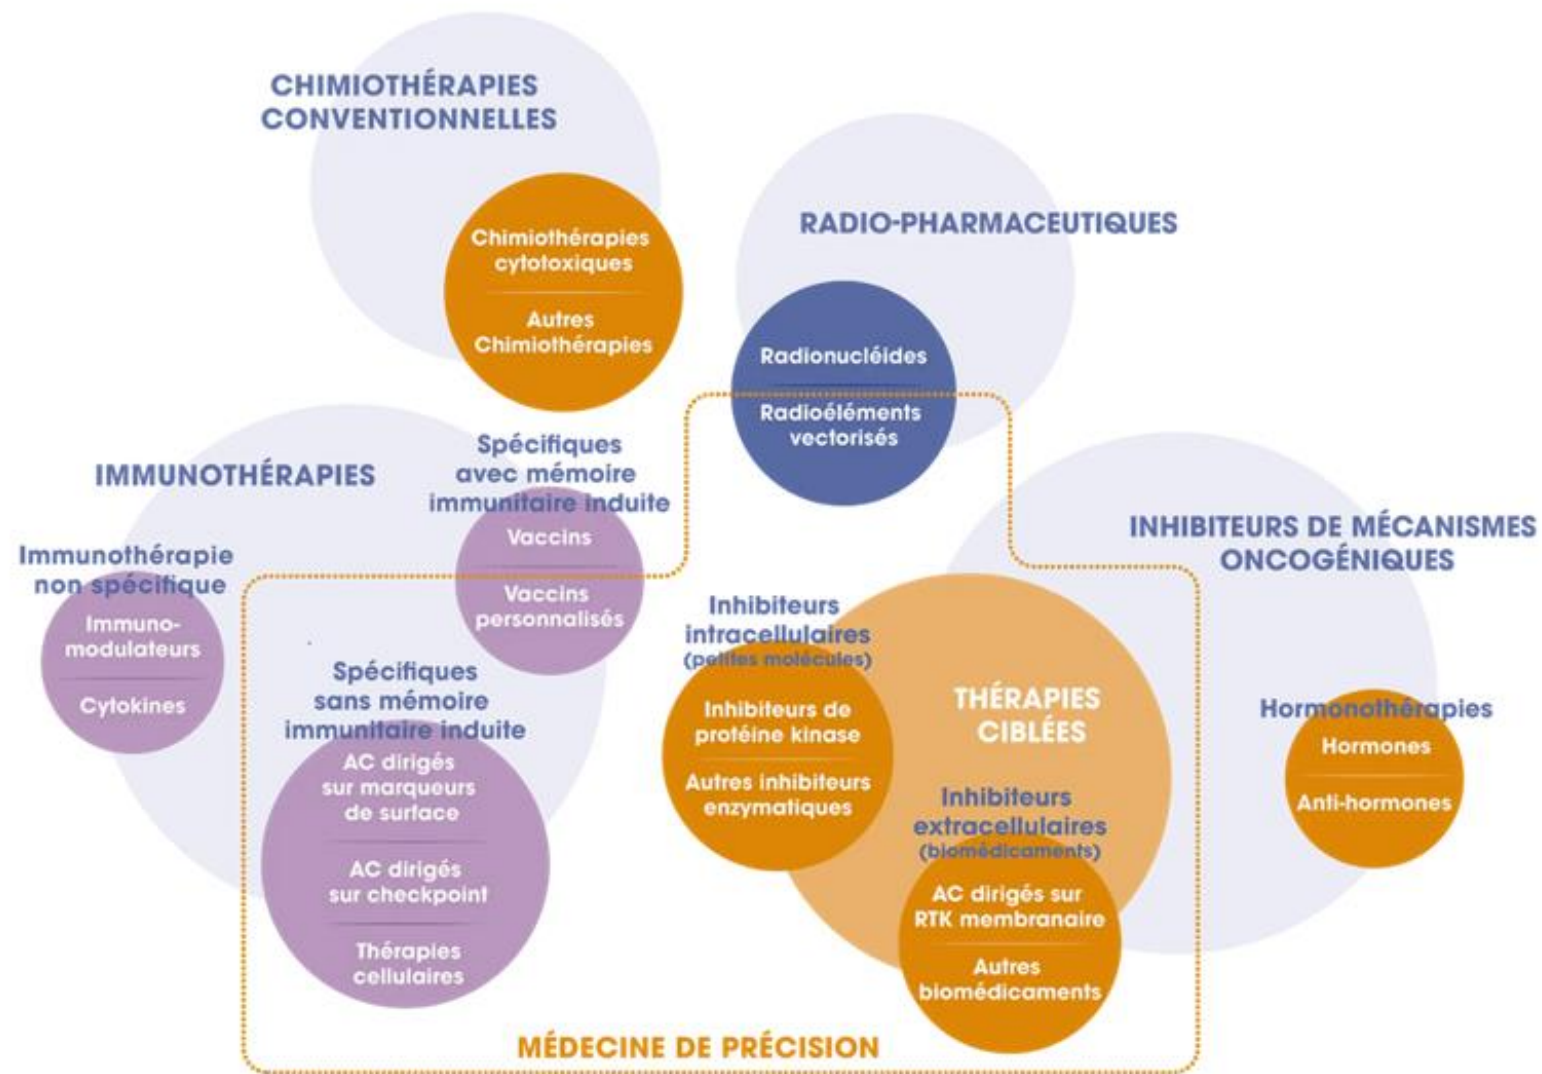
CHIMIOTHÉRAPIES CONVENTIONNELLES

Chimiothérapies cytotoxiques

Autres Chimiothérapies

RADIO-PHARMACEUTIQUES

Radionucléides

Radioéléments vectorisés

IMMUNOTHÉRAPIES

Spécifiques avec mémoire immunitaire induite

Vaccins

Vaccins personnalisés

Immunothérapie non spécifique

Immuno-modulateurs

Cytokines

Spécifiques sans mémoire immunitaire induite

AC dirigés sur marqueurs de surface

AC dirigés sur checkpoint

Thérapies cellulaires

INHIBITEURS DE MÉCANISMES ONCOGÉNIQUES

Inhibiteurs intracellulaires (petites molécules)

Inhibiteurs de protéine kinase

Autres inhibiteurs enzymatiques

THÉRAPIES CIBLÉES

Inhibiteurs extracellulaires (biomédicaments)

AC dirigés sur RTK membranaire

Autres biomédicaments

Hormonothérapies

Hormones

Anti-hormones

MÉDECINE DE PRÉCISION